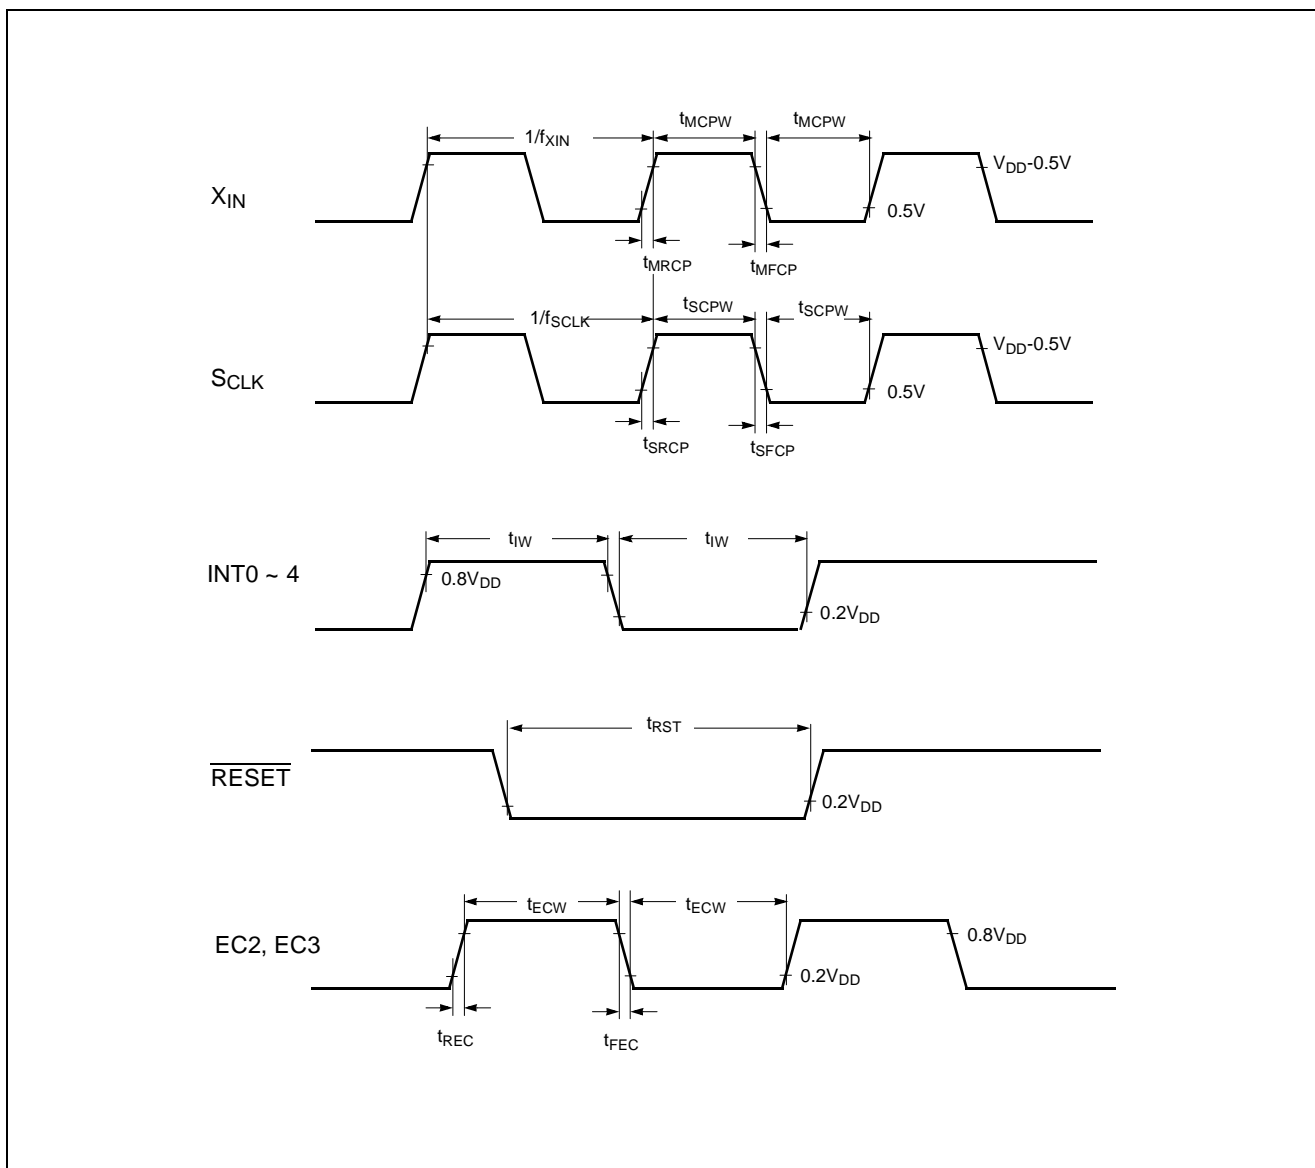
$1/f_{XIN}$

$t_{MCPW}$

$t_{MCPW}$

$V_{DD}$-0.5V

$X_{IN}$

0.5V

$t_{MRCP}$

$t_{MFCP}$

$1/f_{SCLK}$

$t_{SCPW}$

$t_{SCPW}$

$V_{DD}$-0.5V

$S_{CLK}$

0.5V

$t_{SRCP}$

$t_{SFCP}$

$t_{IW}$

$t_{IW}$

INT0 ~ 4

$0.8V_{DD}$

$0.2V_{DD}$

$t_{RST}$

$\overline{RESET}$

$0.2V_{DD}$

$t_{ECW}$

$t_{ECW}$

EC2, EC3

$0.8V_{DD}$

$0.2V_{DD}$

$t_{REC}$

$t_{FEC}$